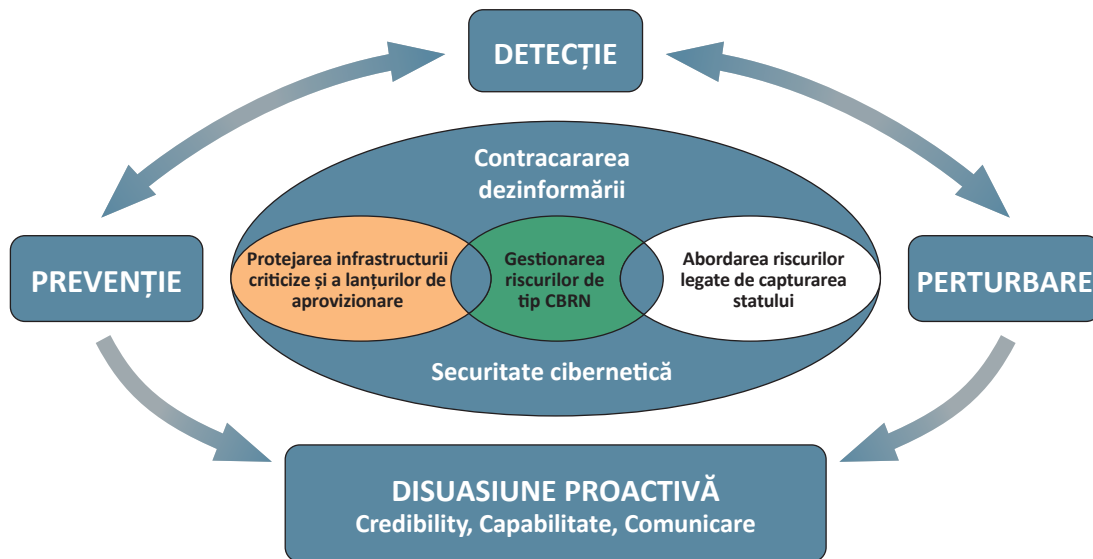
DETECȚIE

PREVENȚIE

PERTURBARE

Contracararea dezinformării

Protejarea infrastructurii criticize și a lanțurilor de aprovizionare

Gestionarea riscurilor de tip CBRN

Abordarea riscurilor legate de capturarea statului

Securitate cibernetică

DISUASIUNE PROACTIVĂ
Credibility, Capabilitate, Comunicare